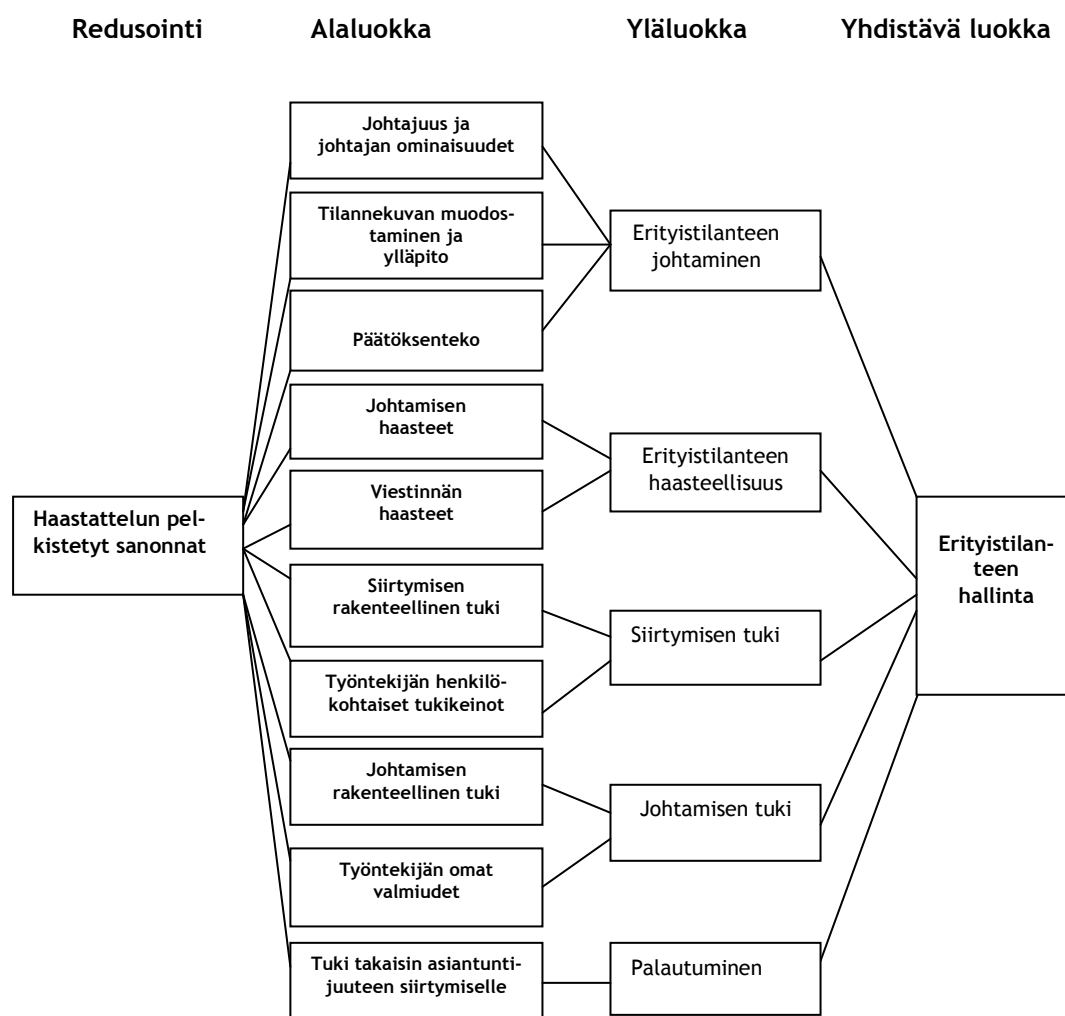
Redusointi

Alaluokka

Yläluokka

Yhdistävä luokka

Haastattelun pelkistetyt sanonnat

Johtajuus ja johtajan ominaisuudet

Tilannekuvan muodostaminen ja ylläpito

Päätöksenteko

Johtamisen haasteet

Viestinnän haasteet

Siirtymisen rakenteellinen tuki

Työntekijän henkilökohtaiset tukikeinot

Johtamisen rakenteellinen tuki

Työntekijän omat valmiudet

Tuki takaisin asiantuntijuuteen siirtymiselle

Erityistilanteen johtaminen

Erityistilanteen haasteellisuus

Siirtymisen tuki

Johtamisen tuki

Palautuminen

Erityistilanteen hallinta